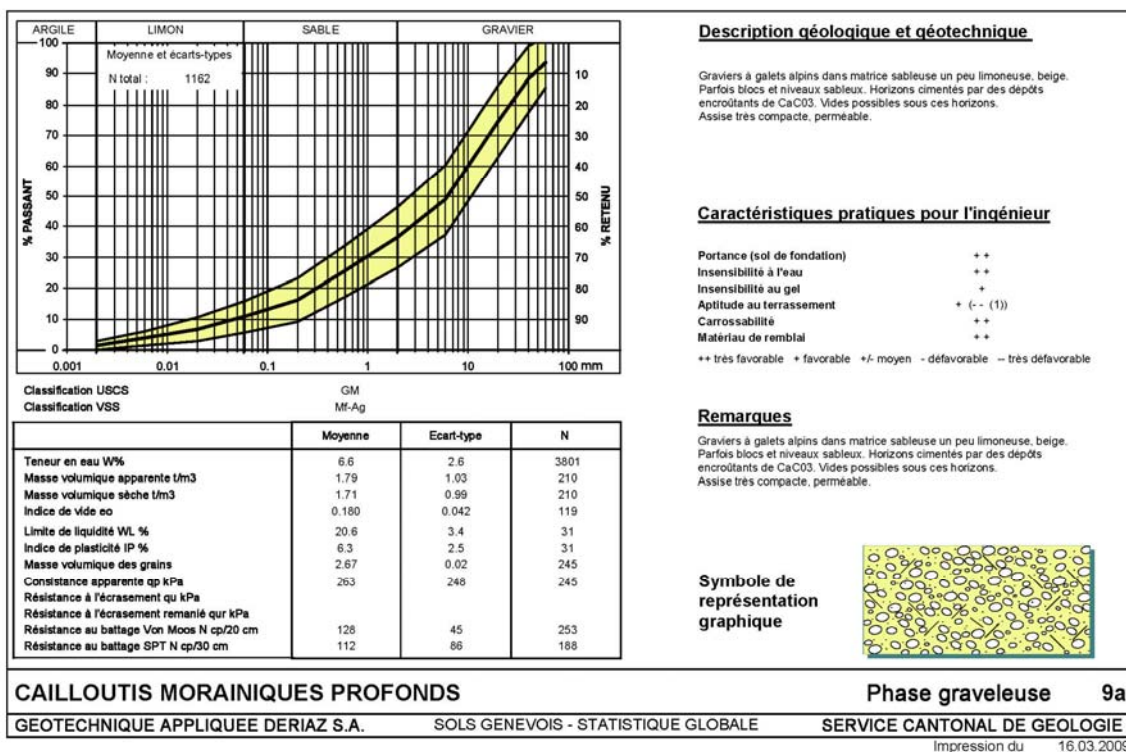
| ARGILE | LIMON | SABLE | GRAVIER |
|---|---|---|---|

Moyenne et écarts-types
N total : 1162

% PASSANT
100
90
80
70
60
50
40
30
20
10
0

% RETENU
10
20
30
40
50
60
70
80
90

0.001 0.01 0.1 1 10 100 mm

Classification USCS GM
Classification VSS Mf-Ag

| | Moyenne | Ecart-type | N |
|---|---|---|---|
| Teneur en eau W% | 6.6 | 2.6 | 3801 |
| Masse volumique apparente t/m3 | 1.79 | 1.03 | 210 |
| Masse volumique sèche t/m3 | 1.71 | 0.99 | 210 |
| Indice de vide eo | 0.180 | 0.042 | 119 |
| Limite de liquidité WL % | 20.6 | 3.4 | 31 |
| Indice de plasticité IP % | 6.3 | 2.5 | 31 |
| Masse volumique des grains | 2.67 | 0.02 | 245 |
| Consistance apparente qp kPa | 263 | 248 | 245 |
| Résistance à l'écrasement qu kPa | | | |
| Résistance à l'écrasement remanié qur kPa | | | |
| Résistance au battage Von Moos N cp/20 cm | 128 | 45 | 253 |
| Résistance au battage SPT N cp/30 cm | 112 | 86 | 188 |

Description géologique et géotechnique

Graviers à galets alpins dans matrice sableuse un peu limoneuse, beige. Parfois blocs et niveaux sableux. Horizons cimentés par des dépôts encroûtants de CaC03. Vides possibles sous ces horizons. Assise très compacte, perméable.

Caractéristiques pratiques pour l'ingénieur

Portance (sol de fondation) + +
Insensibilité à l'eau + +
Insensibilité au gel +
Aptitude au terrassement + (- - (1))
Carrossabilité + +
Matériau de remblai + +

++ très favorable + favorable +/- moyen - défavorable -- très défavorable

Remarques

Graviers à galets alpins dans matrice sableuse un peu limoneuse, beige. Parfois blocs et niveaux sableux. Horizons cimentés par des dépôts encroûtants de CaC03. Vides possibles sous ces horizons. Assise très compacte, perméable.

Symbole de représentation graphique

CAILLOUTIS MORAINIQUES PROFONDS Phase graveleuse 9a

GEOTECHNIQUE APPLIQUEE DERIAZ S.A. SOLS GENEVOIS - STATISTIQUE GLOBALE SERVICE CANTONAL DE GEOLOGIE

Impression du 16.03.2009